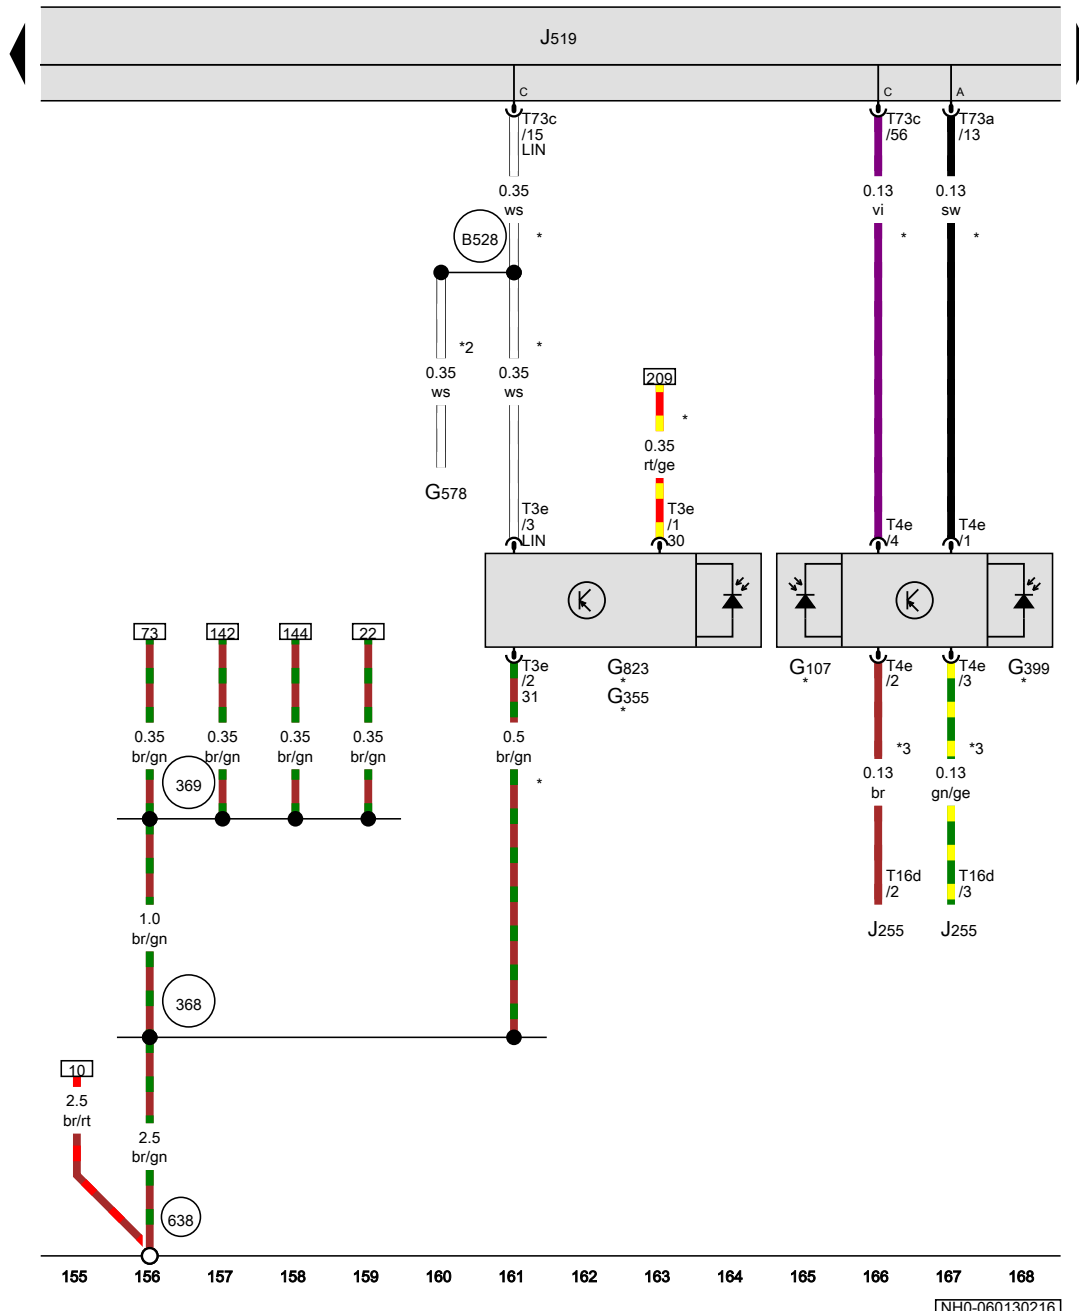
J519

C
T73c
/15
LIN
0.35
ws
B528
*
*2
0.35
ws
0.35
ws
*
G578

C
T73c
/56
0.13
vi
*

A
T73a
/13
0.13
sw
*

209
*
0.35
rt/ge
T3e
/1
30

T3e
/3
LIN

T4e
/4
T4e
/1

T3e
/2
31
G823
*
G355
*
0.5
br/gn
*

G107
*
T4e
/2
*3
0.13
br
T16d
/2
J255

T4e
/3
*3
0.13
gn/ge
T16d
/3
J255
G399
*

73
142
144
22
0.35
br/gn
0.35
br/gn
0.35
br/gn
0.35
br/gn
369
1.0
br/gn
368

10
2.5
br/rt
2.5
br/gn
638

155 156 157 158 159 160 161 162 163 164 165 166 167 168

NH0-060130216